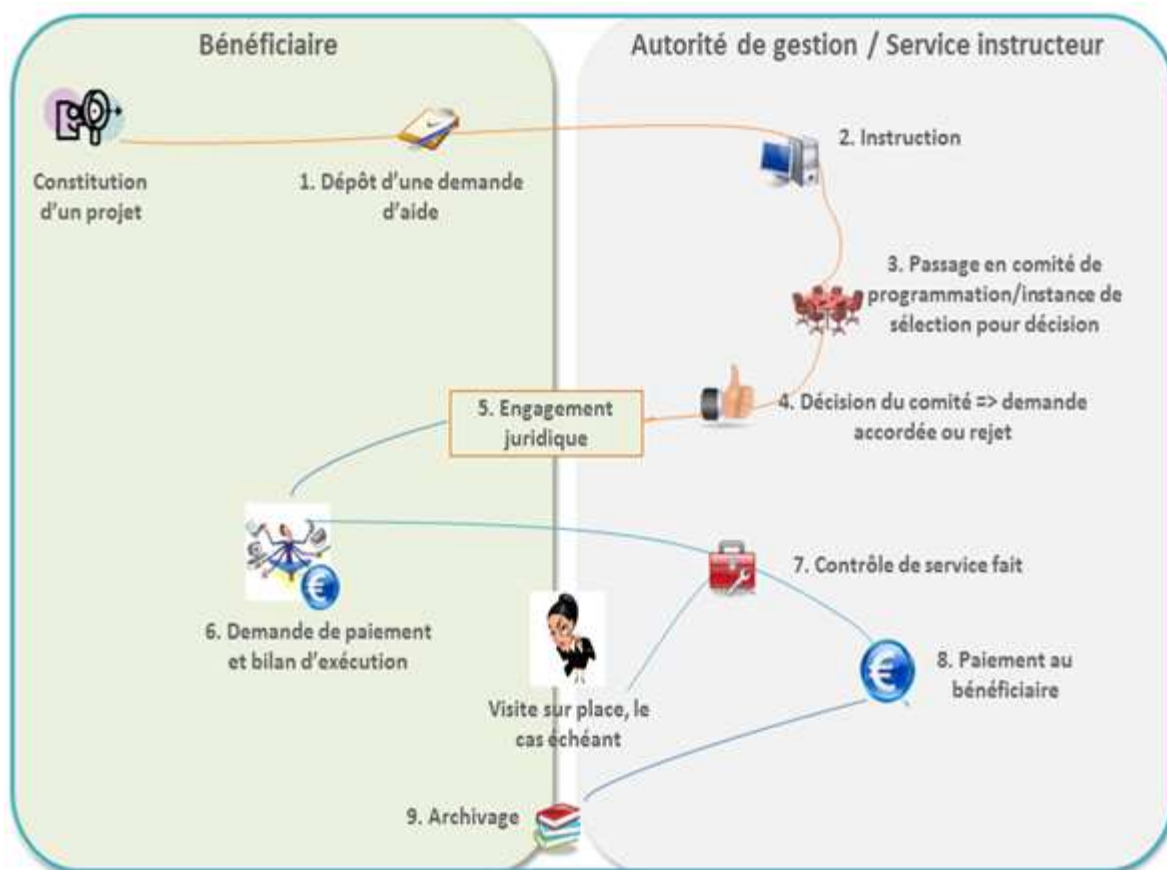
Bénéficiaire

Autorité de gestion / Service instructeur

Constitution d'un projet

1. Dépôt d'une demande d'aide

2. Instruction

3. Passage en comité de programmation/instance de sélection pour décision

5. Engagement juridique

4. Décision du comité => demande accordée ou rejet

6. Demande de paiement et bilan d'exécution

7. Contrôle de service fait

Visite sur place, le cas échéant

8. Paiement au bénéficiaire

9. Archivage